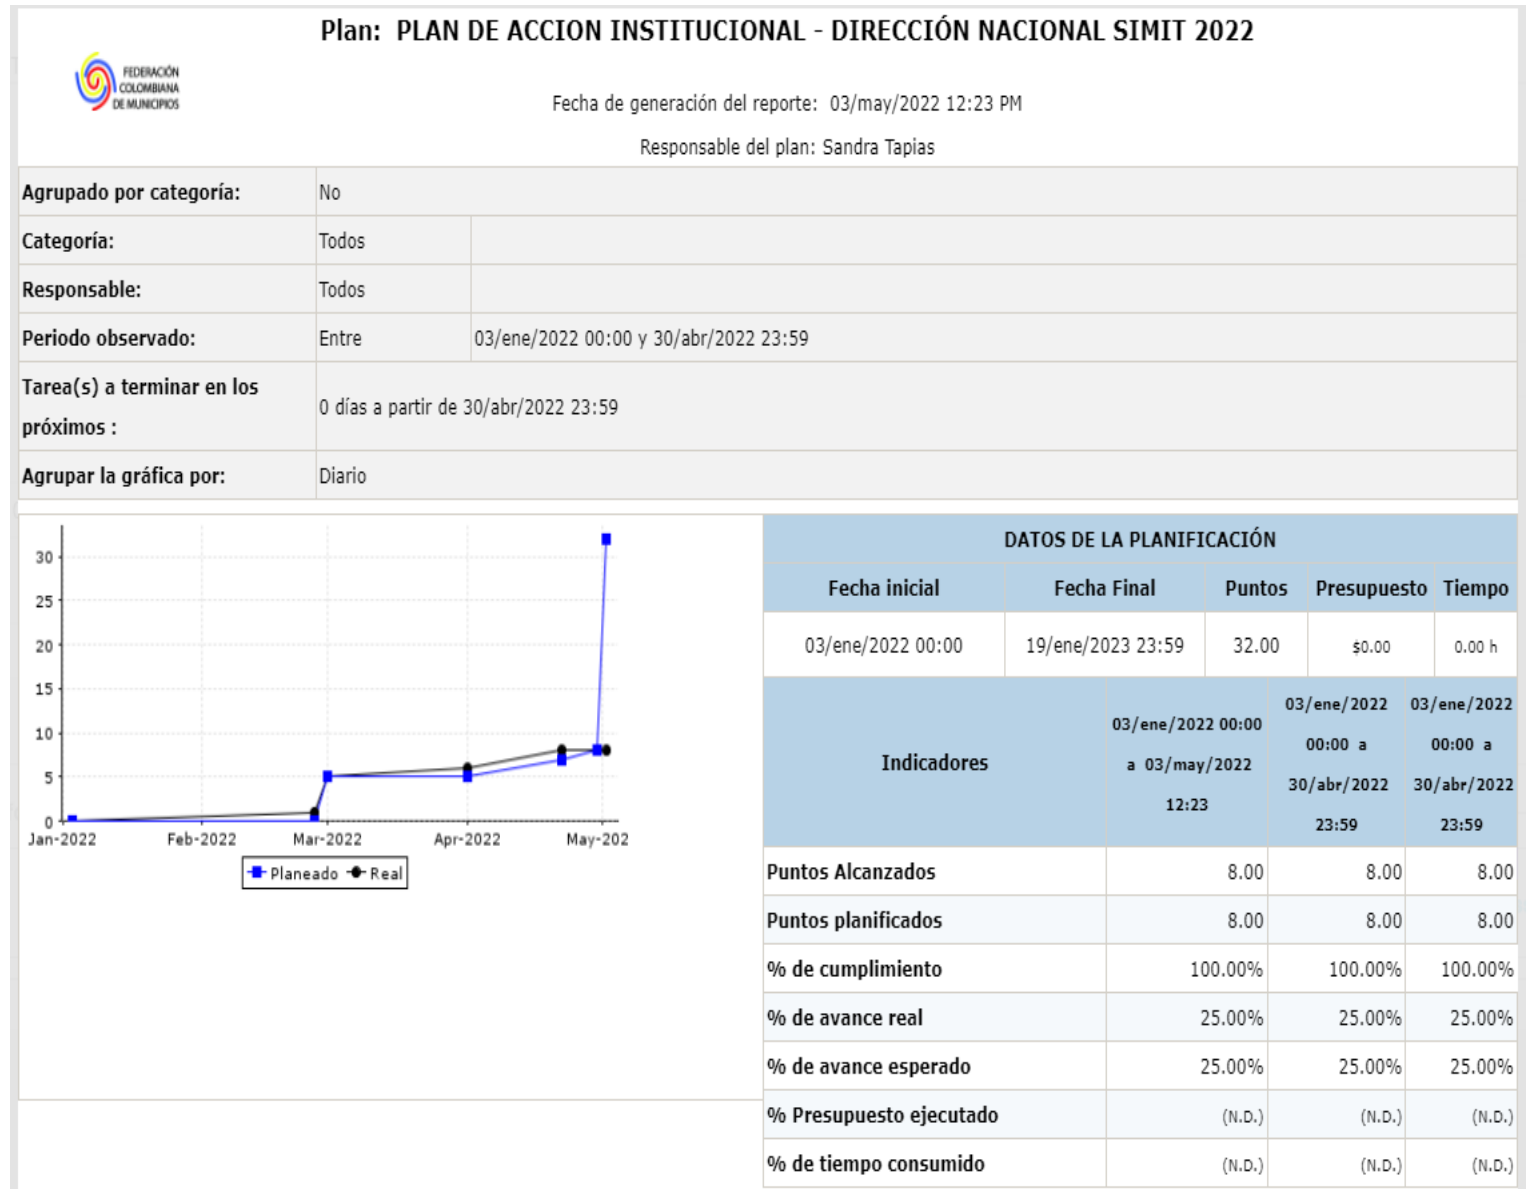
Plan: PLAN DE ACCION INSTITUCIONAL - DIRECCIÓN NACIONAL SIMIT 2022

FEDERACIÓN COLOMBIANA DE MUNICIPIOS

Fecha de generación del reporte: 03/may/2022 12:23 PM

Responsable del plan: Sandra Tapias

| | | |
|---|---|---|
| Agrupado por categoría: | No | |
| Categoría: | Todos | |
| Responsable: | Todos | |
| Periodo observado: | Entre | 03/ene/2022 00:00 y 30/abr/2022 23:59 |
| Tarea(s) a terminar en los próximos : | 0 días a partir de 30/abr/2022 23:59 | |
| Agrupar la gráfica por: | Diario | |

30
25
20
15
10
5
0
Jan-2022 Feb-2022 Mar-2022 Apr-2022 May-202

Planeado Real

DATOS DE LA PLANIFICACIÓN

| Fecha inicial | Fecha Final | Puntos | Presupuesto | Tiempo |
|---|---|---|---|---|
| 03/ene/2022 00:00 | 19/ene/2023 23:59 | 32.00 | $0.00 | 0.00 h |

| Indicadores | 03/ene/2022 00:00 a 03/may/2022 12:23 | 03/ene/2022 00:00 a 30/abr/2022 23:59 | 03/ene/2022 00:00 a 30/abr/2022 23:59 |
|---|---|---|---|
| Puntos Alcanzados | 8.00 | 8.00 | 8.00 |
| Puntos planificados | 8.00 | 8.00 | 8.00 |
| % de cumplimiento | 100.00% | 100.00% | 100.00% |
| % de avance real | 25.00% | 25.00% | 25.00% |
| % de avance esperado | 25.00% | 25.00% | 25.00% |
| % Presupuesto ejecutado | (N.D.) | (N.D.) | (N.D.) |
| % de tiempo consumido | (N.D.) | (N.D.) | (N.D.) |